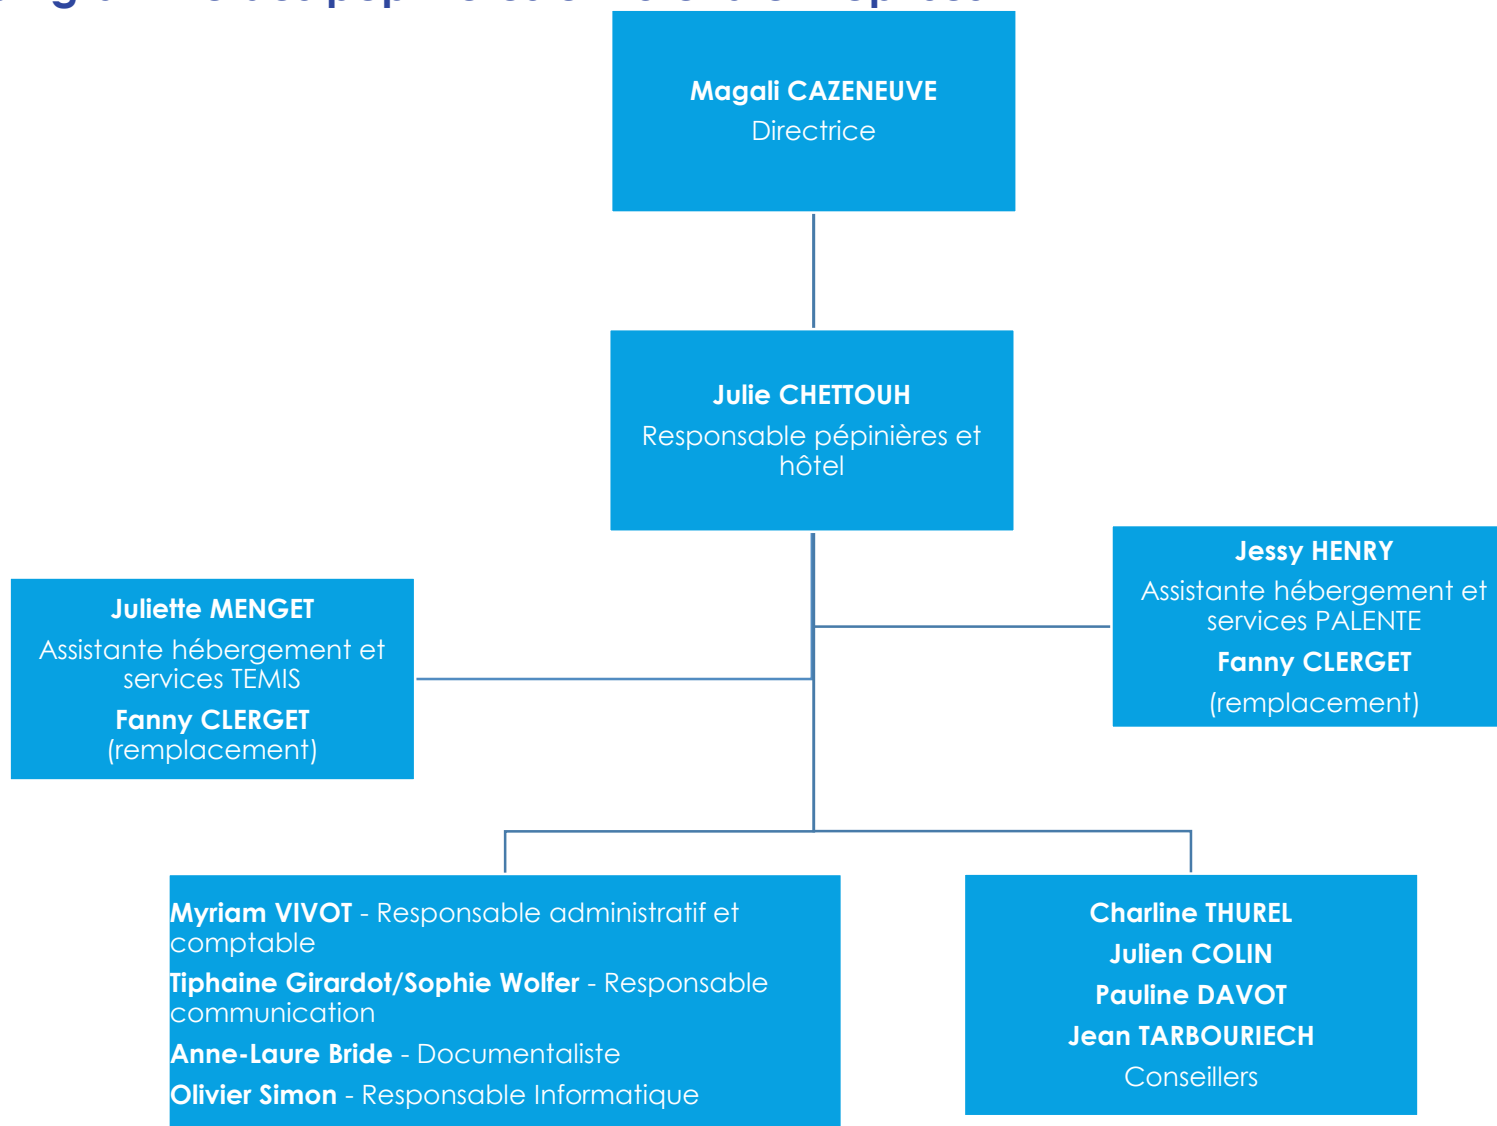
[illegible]

Magali CAZENEUVE
Directrice

Julie CHETTOUH
Responsable pépinières et hôtel

Juliette MENGET
Assistante hébergement et services TEMIS
Fanny CLERGET
(remplacement)

Jessy HENRY
Assistante hébergement et services PALENTE
Fanny CLERGET
(remplacement)

Myriam VIVOT - Responsable administratif et comptable
Tiphaine Girardot/Sophie Wolfer - Responsable communication
Anne-Laure Bride - Documentaliste
Olivier Simon - Responsable Informatique

Charline THUREL
Julien COLIN
Pauline DAVOT
Jean TARBOURIECH
Conseillers